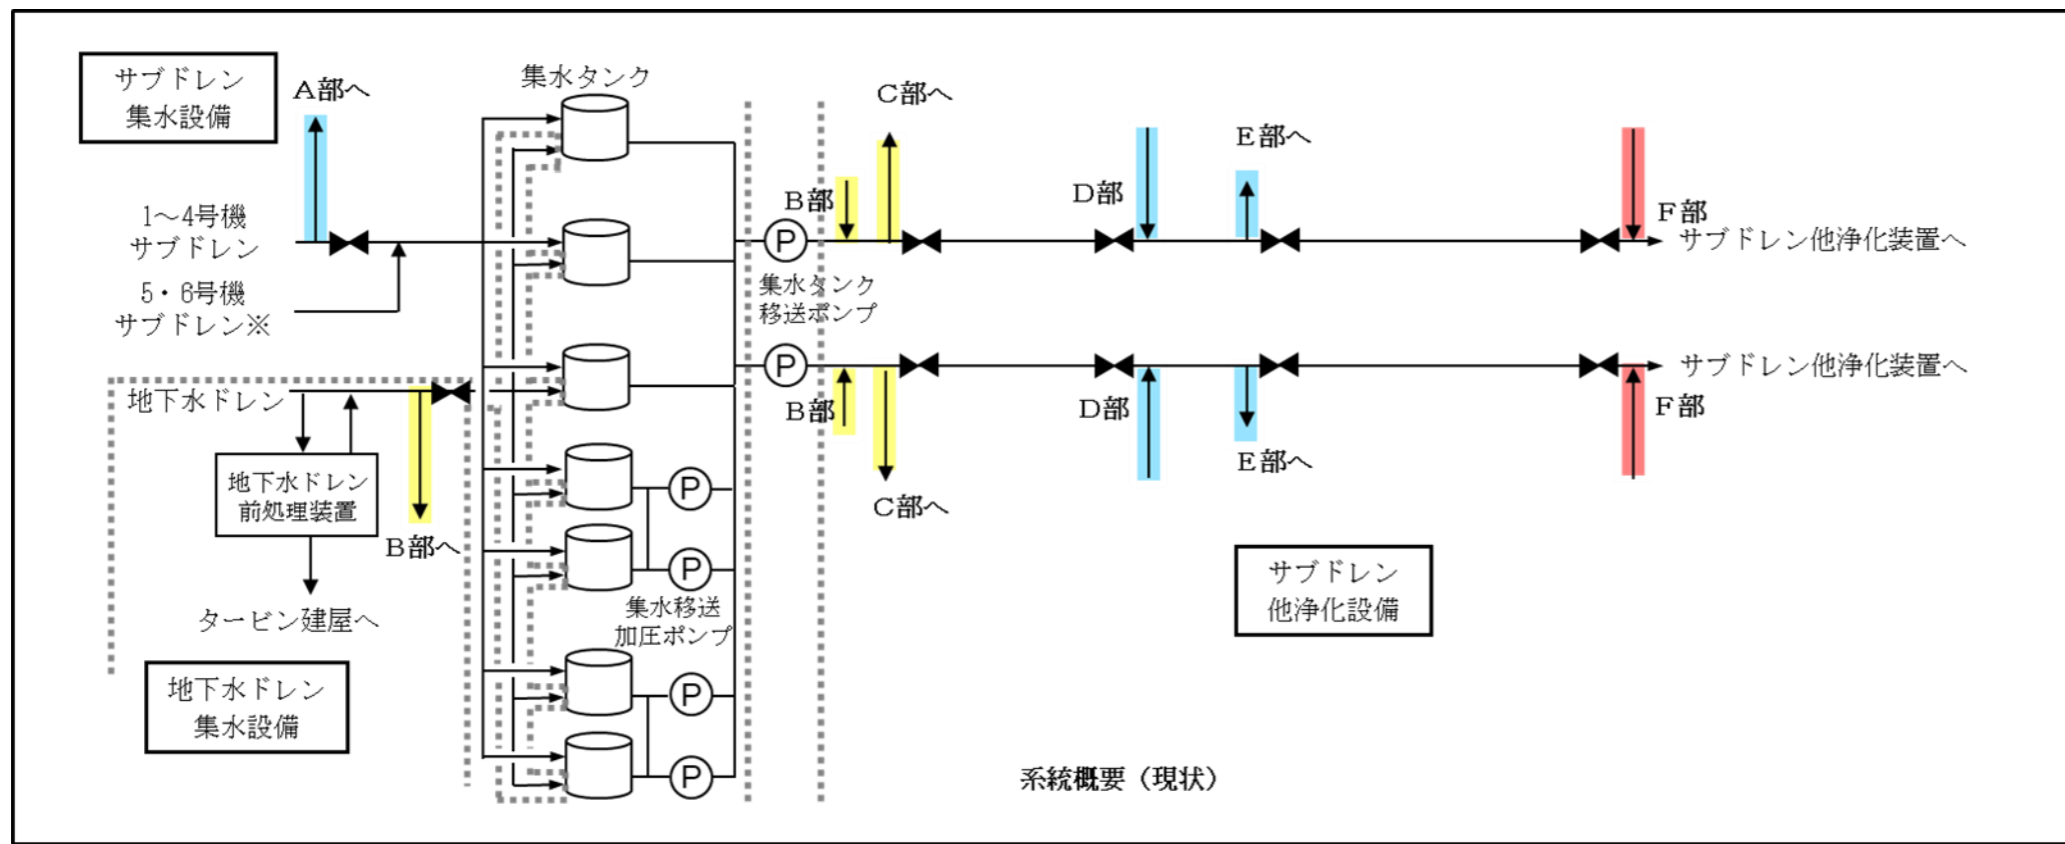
サブドレン
集水設備

A部へ

集水タンク

C部へ

E部へ

1～4号機
サブドレン

5・6号機
サブドレン※

B部

D部

F部

サブドレン他浄化装置へ

P

集水タンク
移送ポンプ

P

サブドレン他浄化装置へ

地下水ドレン

B部

D部

F部

E部へ

C部へ

地下水ドレン
前処理装置

B部へ

P

P

集水移送
加圧ポンプ

タービン建屋へ

サブドレン
他浄化設備

地下水ドレン
集水設備

P

P

系統概要（現状）